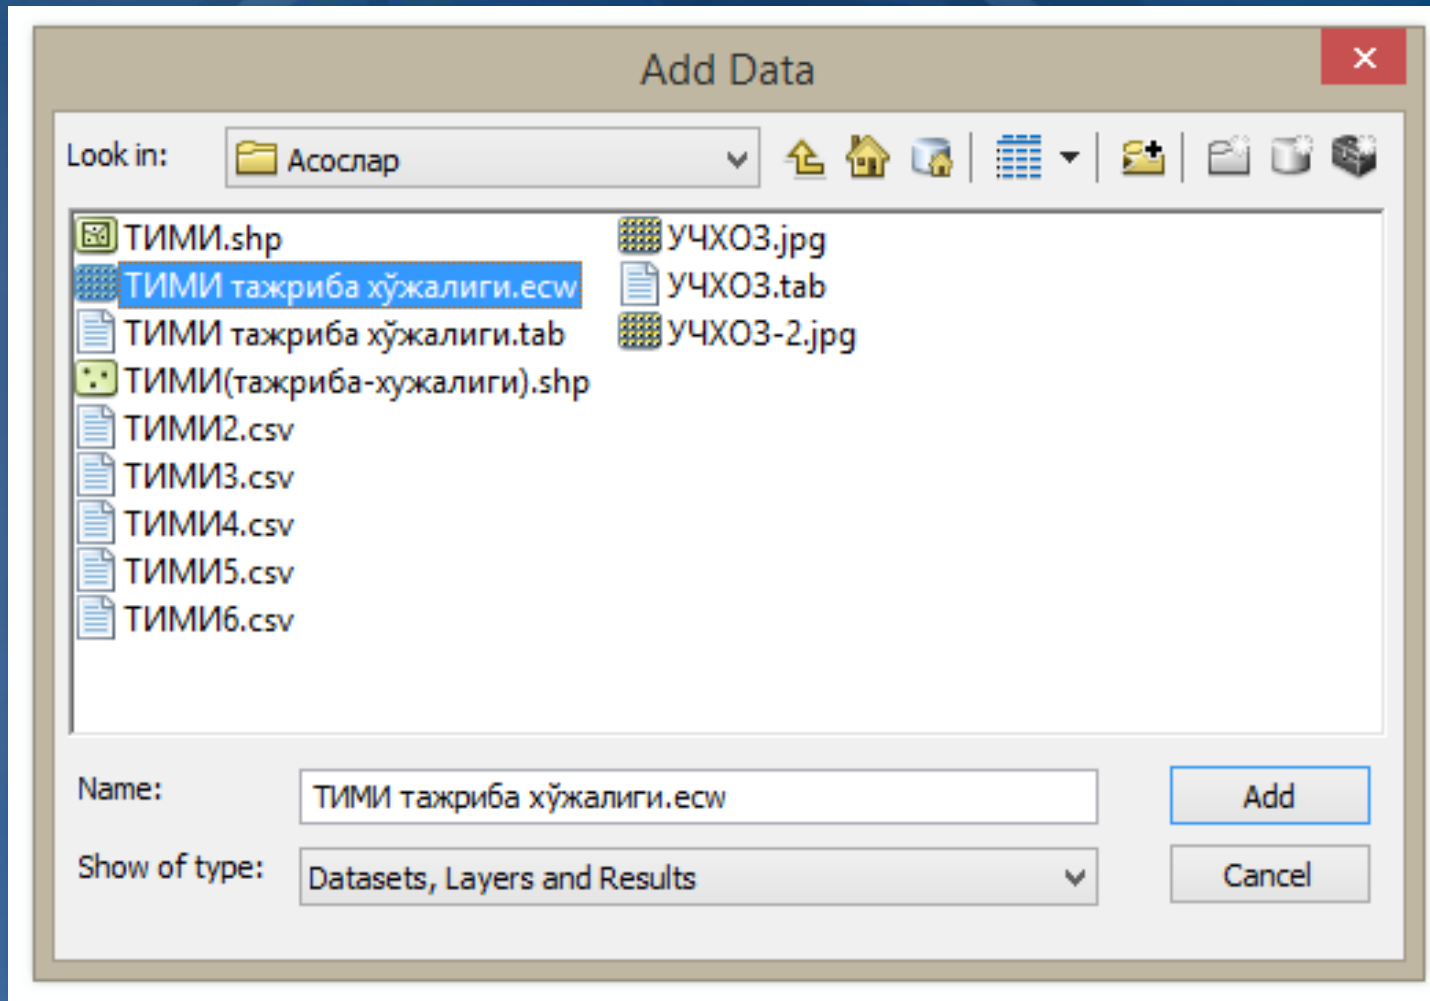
Add Data

Look in: Асослар

ТИМИ.shp
ТИМИ тажриба хўжалиги.ecw
ТИМИ тажриба хўжалиги.tab
ТИМИ(тажриба-хужалиги).shp
ТИМИ2.csv
ТИМИ3.csv
ТИМИ4.csv
ТИМИ5.csv
ТИМИ6.csv

УЧХОЗ.jpg
УЧХОЗ.tab
УЧХОЗ-2.jpg

Name: ТИМИ тажриба хўжалиги.ecw
Add

Show of type: Datasets, Layers and Results
Cancel